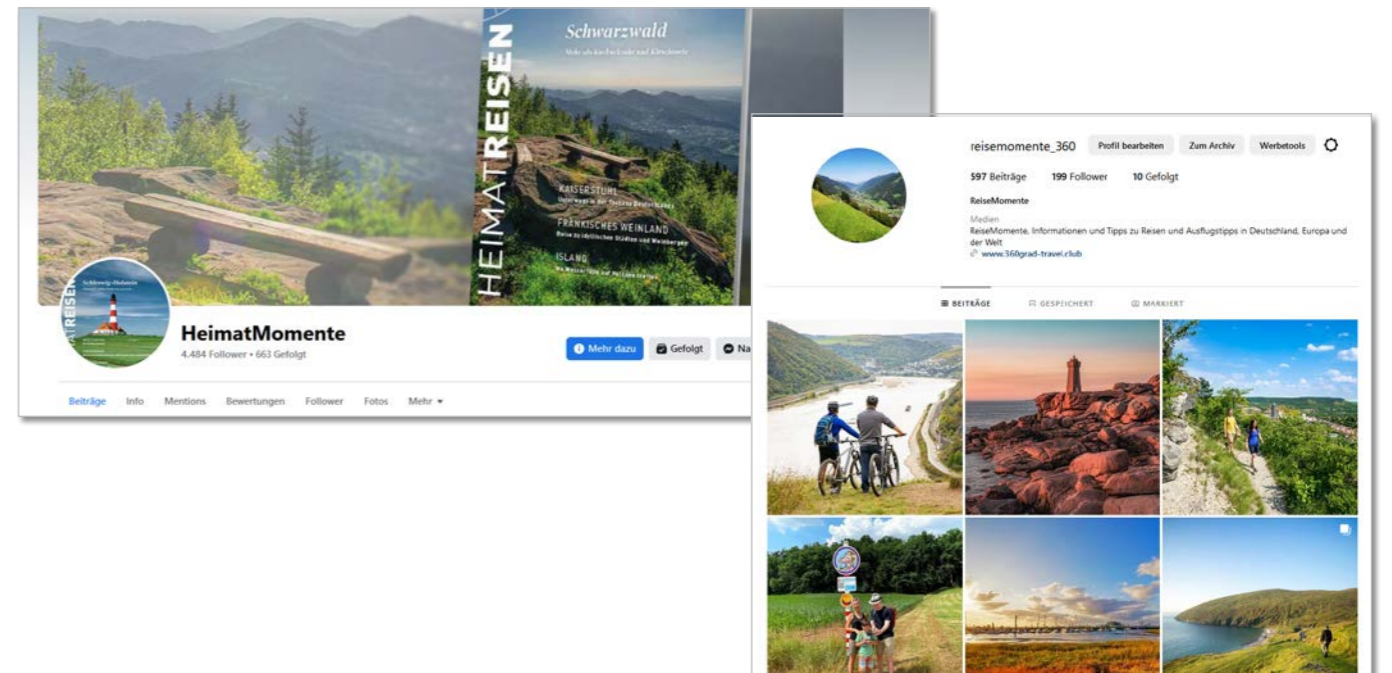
HEIMATREISEN

Schwarzwald

Mehr als Kuckucksuhr und Kirschtorte

KAISERSTUHL
Unterwegs in der Toskana Deutschlands

FRÄNKISCHES WEINLAND
Reise zu idyllischen Städten und Weinbergen

ISLAND
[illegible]

REISEN
Schleswig-Holstein

HeimatMomente
4.484 Follower • 663 Gefolgt

Mehr dazu | Gefolgt | Na

Beiträge | Info | Mentions | Bewertungen | Follower | Fotos | Mehr

reisemomente_360 | Profil bearbeiten | Zum Archiv | Werbetools

597 Beiträge | 199 Follower | 10 Gefolgt

ReiseMomente
Medien
ReiseMomente, Informationen und Tipps zu Resen und Ausflugstipps in Deutschland, Europa und der Welt
www.360grad-travel.club

BEITRÄGE | GESPEICHERT | MARKIERT